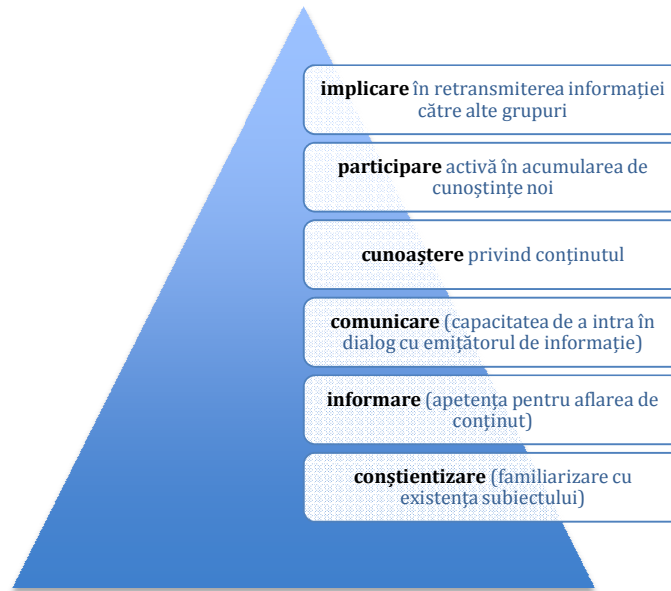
**implicare** în retransmiterea informației către alte grupuri

**participare** activă în acumularea de cunoștințe noi

**cunoaștere** privind conținutul

**comunicare** (capacitatea de a intra în dialog cu emițătorul de informație)

**informare** (apetența pentru aflarea de conținut)

**conștientizare** (familiarizare cu existența subiectului)